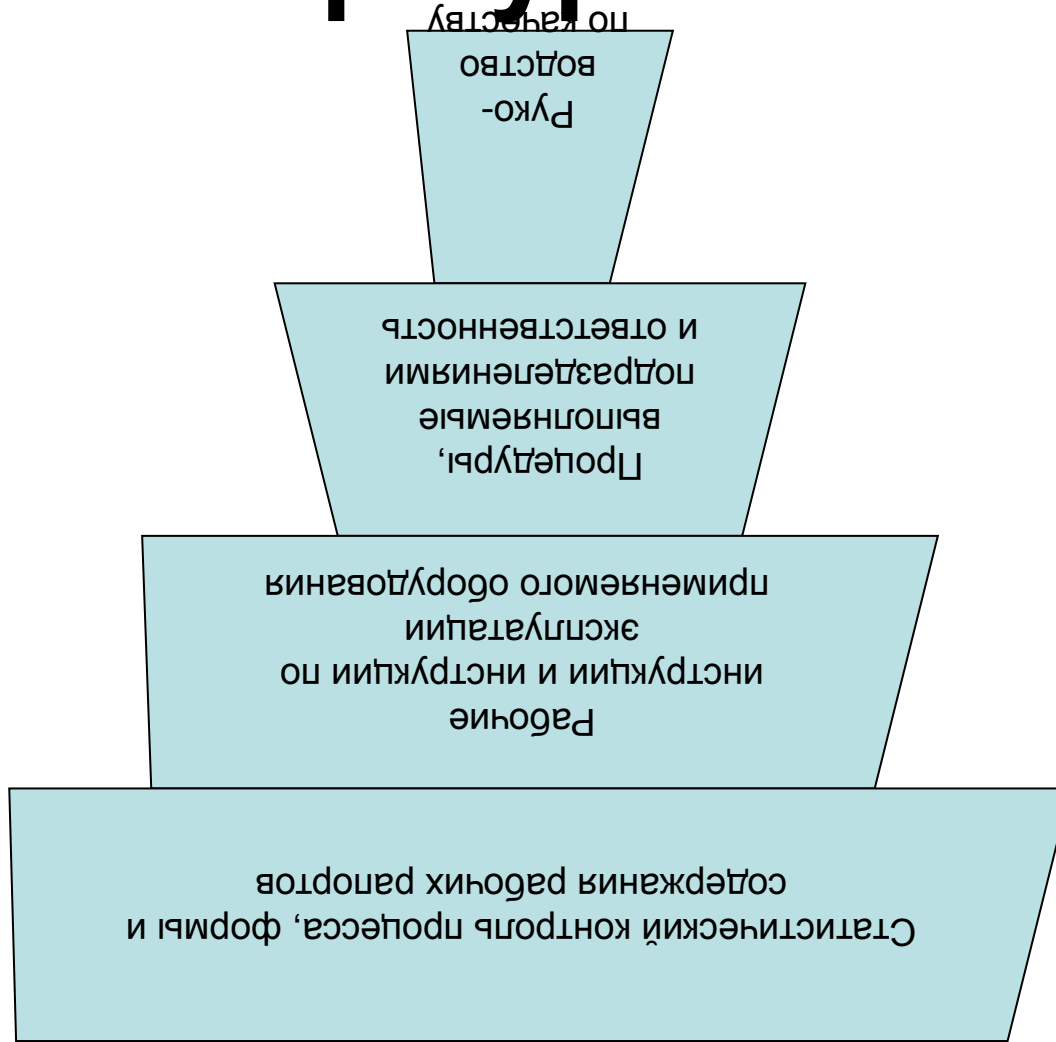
Руко-
водство
по качеству

Процедуры, выполняемые подразделениями и ответственность

Рабочие инструкции и инструкции по эксплуатации применяемого оборудования

Статистический контроль процесса, формы и содержания рабочих рапортов